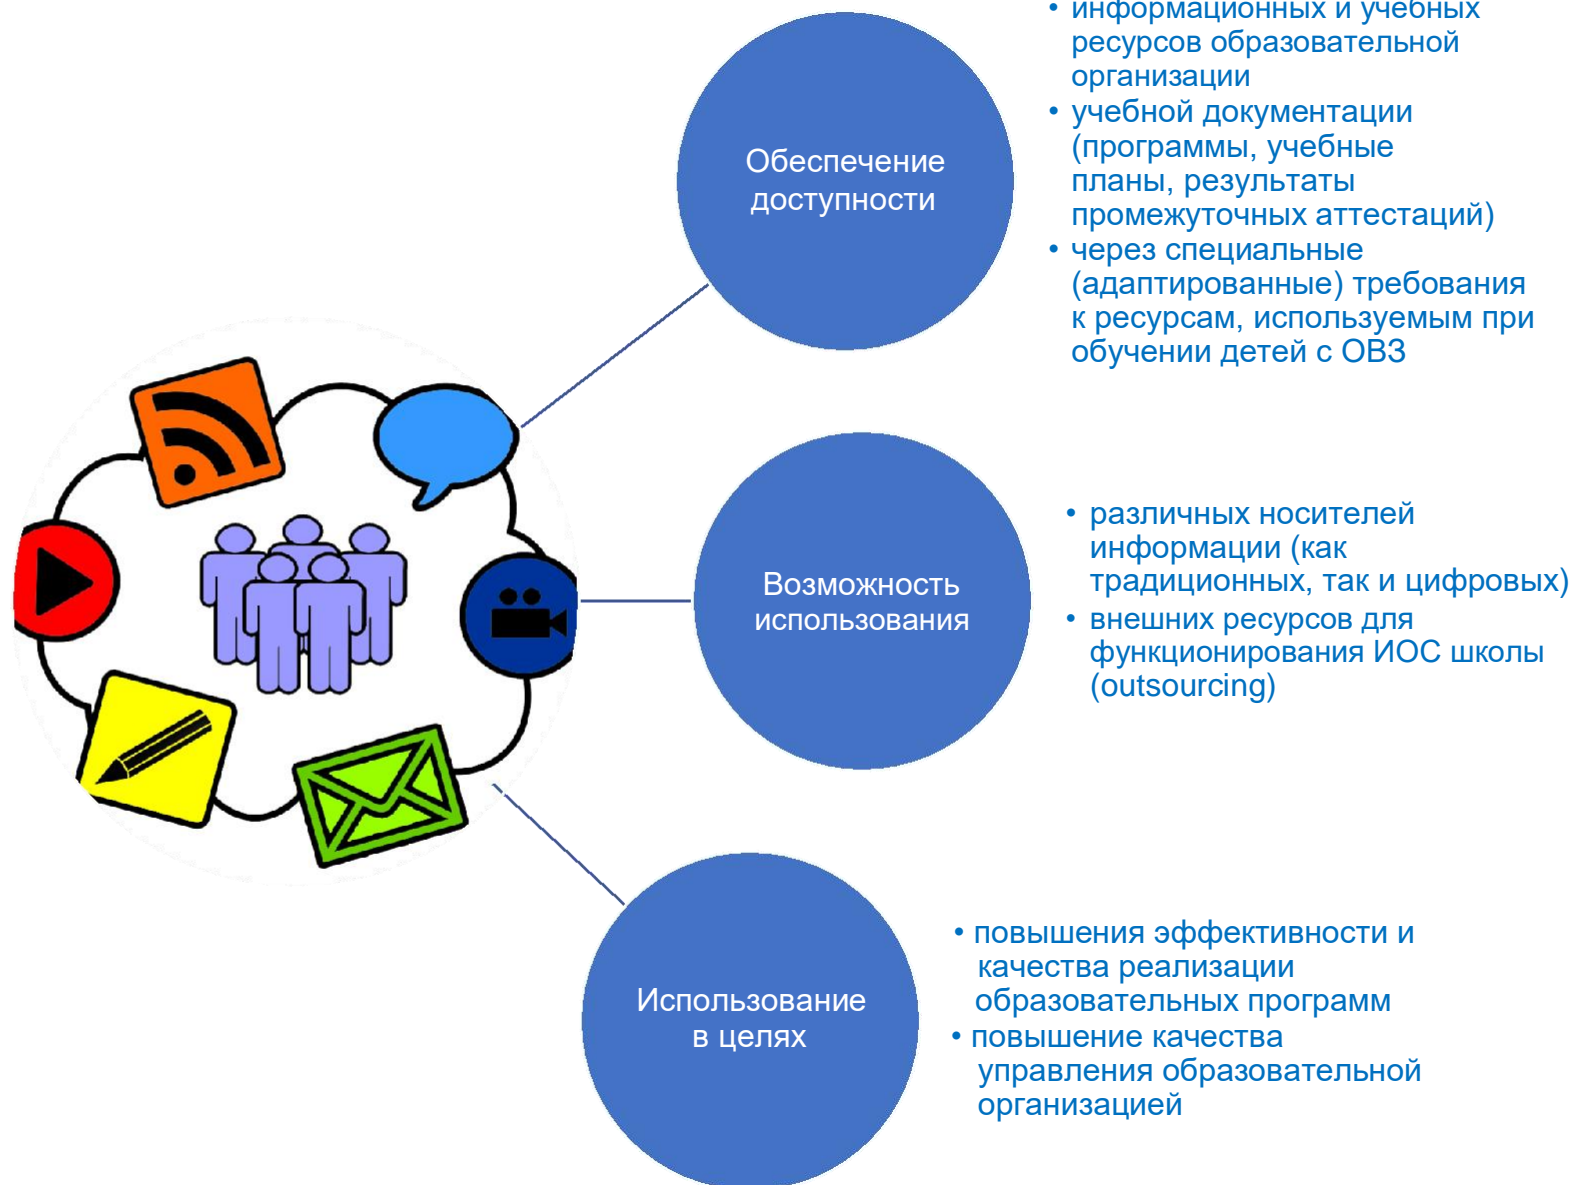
Обеспечение доступности

• информационных и учебных ресурсов образовательной организации
• учебной документации (программы, учебные планы, результаты промежуточных аттестаций)
• через специальные (адаптированные) требования к ресурсам, используемым при обучении детей с ОВЗ

Возможность использования

• различных носителей информации (как традиционных, так и цифровых)
• внешних ресурсов для функционирования ИОС школы (outsourcing)

Использование в целях

• повышения эффективности и качества реализации образовательных программ
• повышение качества управления образовательной организацией